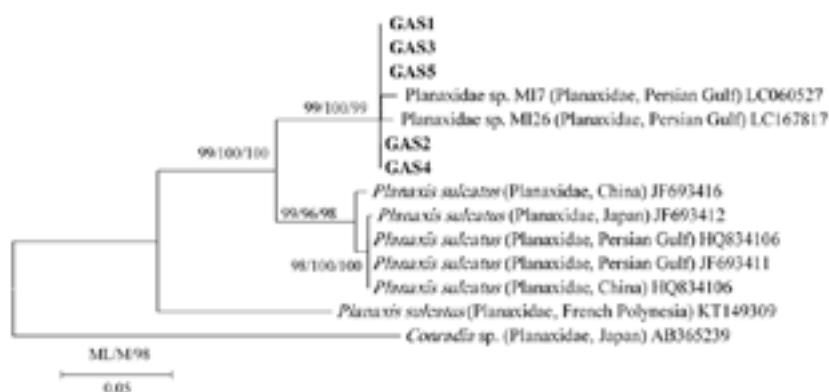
GAS1
GAS3
GAS5
Planaxidae sp. MI7 (Planaxidae, Persian Gulf) LC060527
99/100/99
Planaxidae sp. MI26 (Planaxidae, Persian Gulf) LC167817
99/100/100
GAS2
GAS4
Planaxis sulcatus (Planaxidae, China) JF693416
99/96/98
Planaxis sulcatus (Planaxidae, Japan) JF693412
Planaxis sulcatus (Planaxidae, Persian Gulf) HQ834106
98/100/100
Planaxis sulcatus (Planaxidae, Persian Gulf) JF693411
Planaxis sulcatus (Planaxidae, China) HQ834106
Planaxis sulcatus (Planaxidae, French Polynesia) KT149309
Conradis sp. (Planaxidae, Japan) AB365239
ML/M/98
0.05